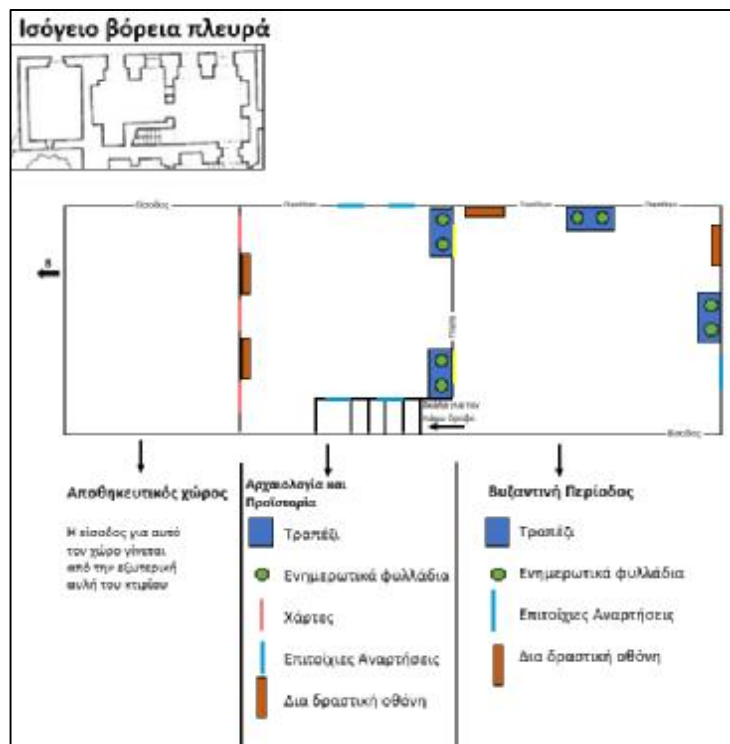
Ισόγειο βόρεια πλευρά

Είσοδος

Παράθυρο

Παράθυρο

Παράθυρο

Πόρτα

Σκάλα για τον όροφο

Είσοδος

Αποθηκευτικός χώρος

Η είσοδος για αυτό τον χώρο γίνεται από την εξωτερική αυλή του κτιρίου

Αρχαιολογία και Προϊστορία

Τραπέζι

Ενημερωτικά φυλλάδια

Χάρτες

Επιτοίχιες Αναρτήσεις

Δια δραστική οθόνη

Βυζαντινή Περίοδος

Τραπέζι

Ενημερωτικά φυλλάδια

Επιτοίχιες Αναρτήσεις

Δια δραστική οθόνη